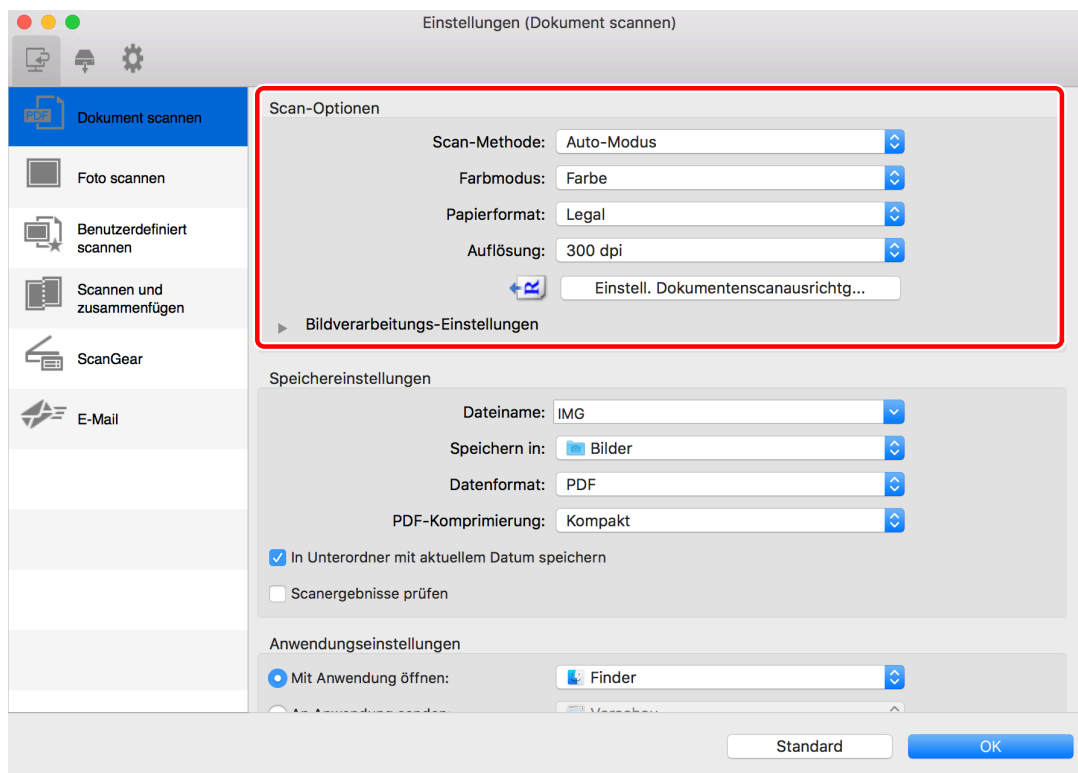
Einstellungen (Dokument scannen)

PDF
Dokument scannen

Foto scannen

Benutzerdefiniert scannen

Scannen und zusammenfügen

ScanGear

E-Mail

Scan-Optionen

Scan-Methode: Auto-Modus

Farbmodus: Farbe

Papierformat: Legal

Auflösung: 300 dpi

Einstell. Dokumentenscanausrichtg...

Bildverarbeitungs-Einstellungen

Speichereinstellungen

Dateiname: IMG

Speichern in: Bilder

Datenformat: PDF

PDF-Komprimierung: Kompakt

In Unterordner mit aktuellem Datum speichern

Scanergebnisse prüfen

Anwendungseinstellungen

Mit Anwendung öffnen: Finder

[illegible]

Standard

OK